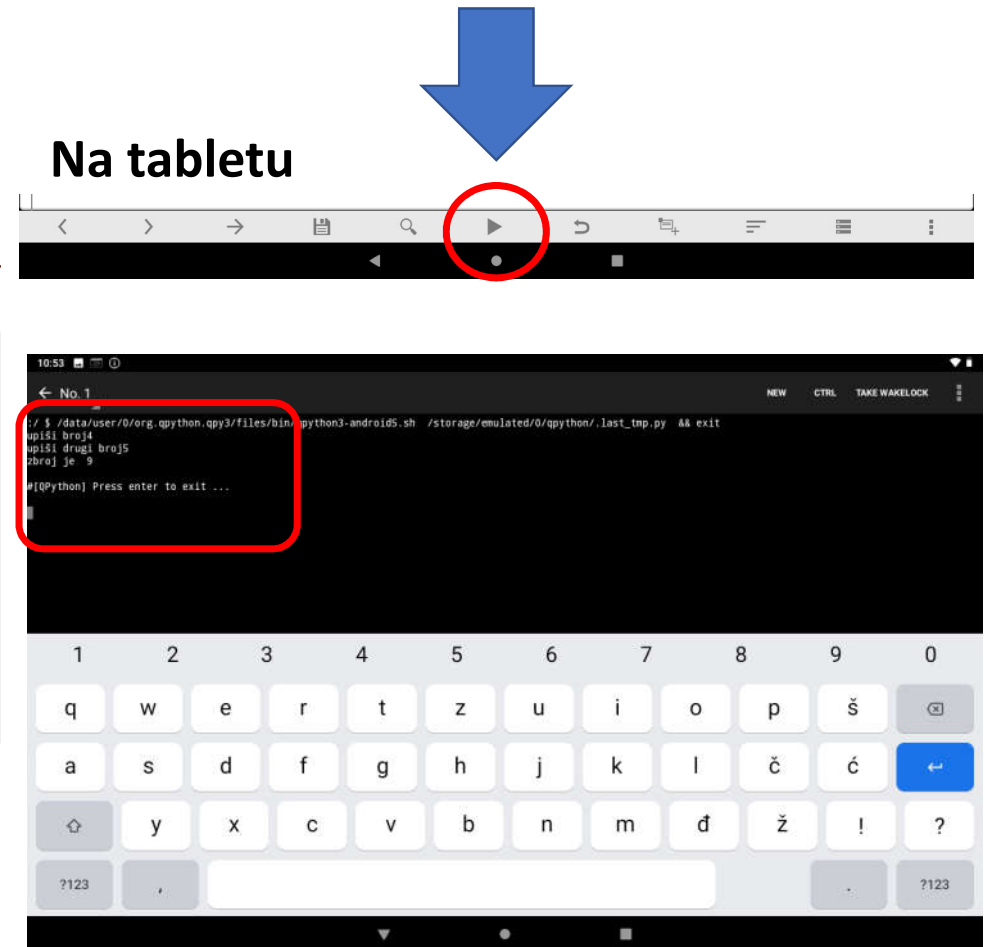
Na tabletu

10:53

← No. 1

NEW CTRL TAKE WAKELOCK

:/ $ /data/user/0/org.qpython.qpy3/files/bin/qpython3-android5.sh /storage/emulated/0/qpython/.last_tmp.py && exit
upiši broj4
upiši drugi broj5
zbroj je 9

#[QPython] Press enter to exit ...

1 2 3 4 5 6 7 8 9 0
q w e r t z u i o p š
a s d f g h j k l č ć
y x c v b n m đ ž ! ?
?123 , . ?123